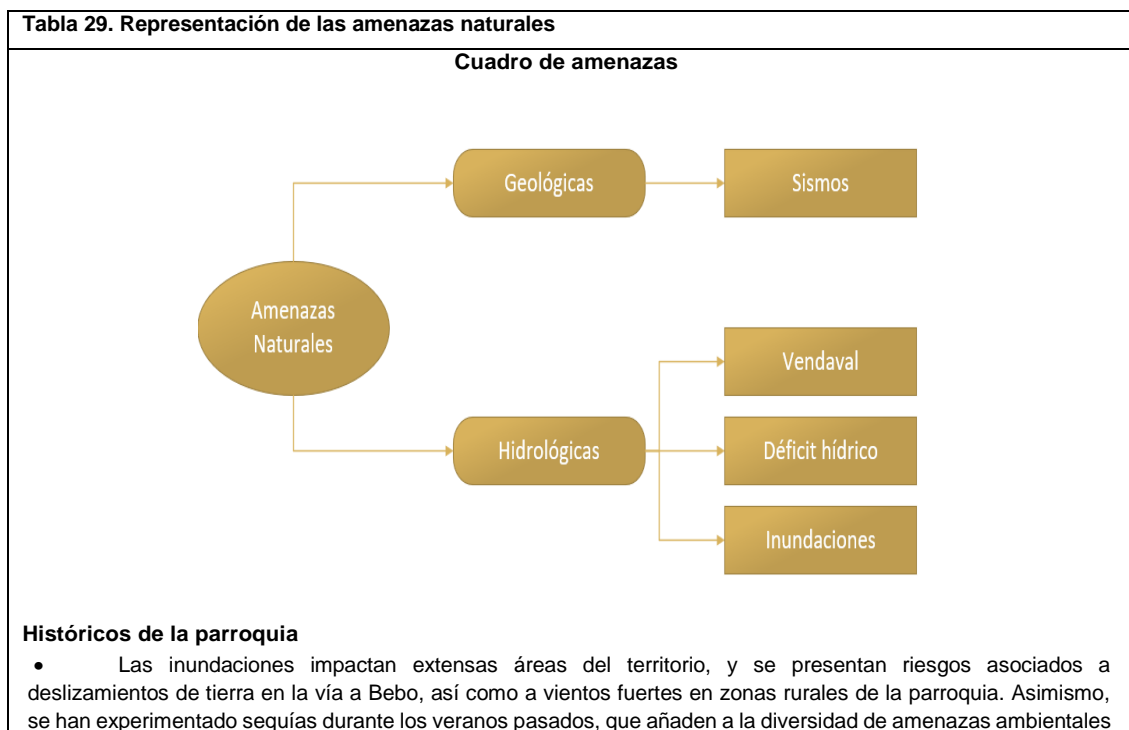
Tabla 29. Representación de las amenazas naturales

Cuadro de amenazas

Amenazas Naturales

Geológicas

Sismos

Hidrológicas

Vendaval

Déficit hídrico

Inundaciones

Históricos de la parroquia

• Las inundaciones impactan extensas áreas del territorio, y se presentan riesgos asociados a deslizamientos de tierra en la vía a Bebo, así como a vientos fuertes en zonas rurales de la parroquia. Asimismo, se han experimentado sequías durante los veranos pasados, que añaden a la diversidad de amenazas ambientales